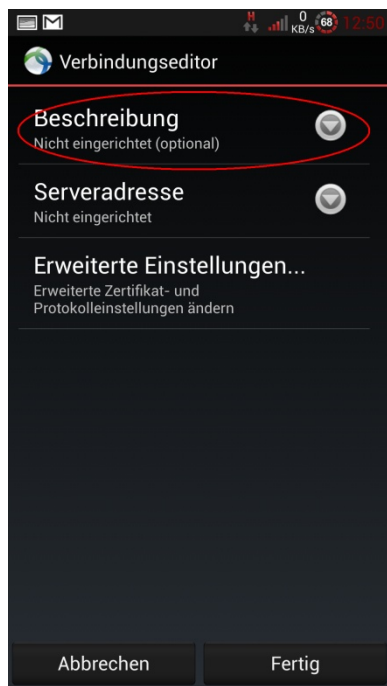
H 0 KB/s 68 12:50

Verbindungseditor

Beschreibung
Nicht eingerichtet (optional)

Serveradresse
Nicht eingerichtet

Erweiterte Einstellungen...
Erweiterte Zertifikat- und Protokolleinstellungen ändern

Abbrechen

Fertig